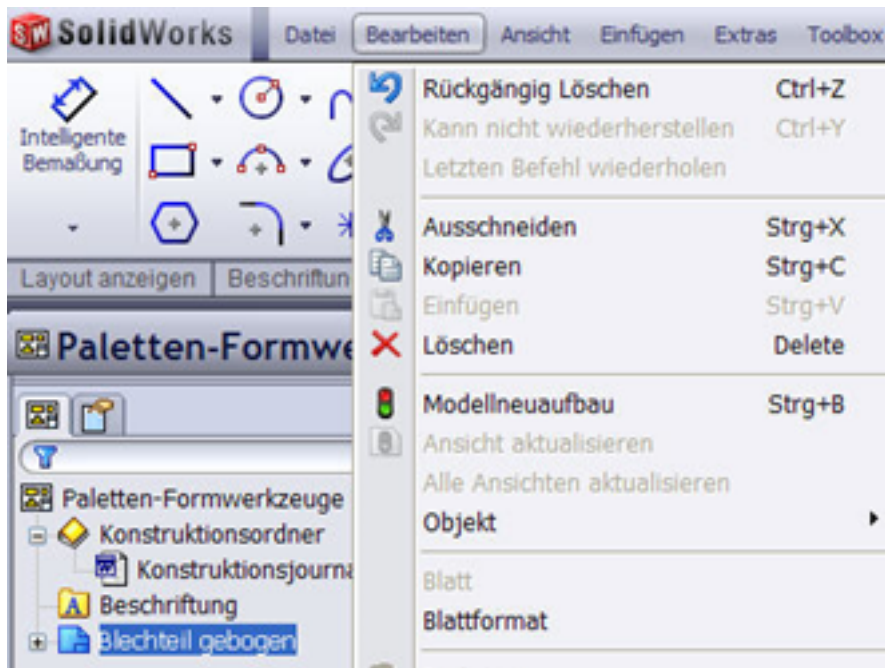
SolidWorks Datei Bearbeiten Ansicht Einfügen Extras Toolbox

Intelligente Bemaßung

Layout anzeigen Beschriftun

Paletten-Formwe

Paletten-Formwerkzeuge
Konstruktionsordner
Konstruktionsjourna
Beschriftung
Blechteil gebogen

Rückgängig Löschen Ctrl+Z
Kann nicht wiederherstellen Ctrl+Y
Letzten Befehl wiederholen

Ausschneiden Strg+X
Kopieren Strg+C
Einfügen Strg+V
Löschen Delete

Modellneuaufbau Strg+B
Ansicht aktualisieren
Alle Ansichten aktualisieren
Objekt

Blatt
Blattformat